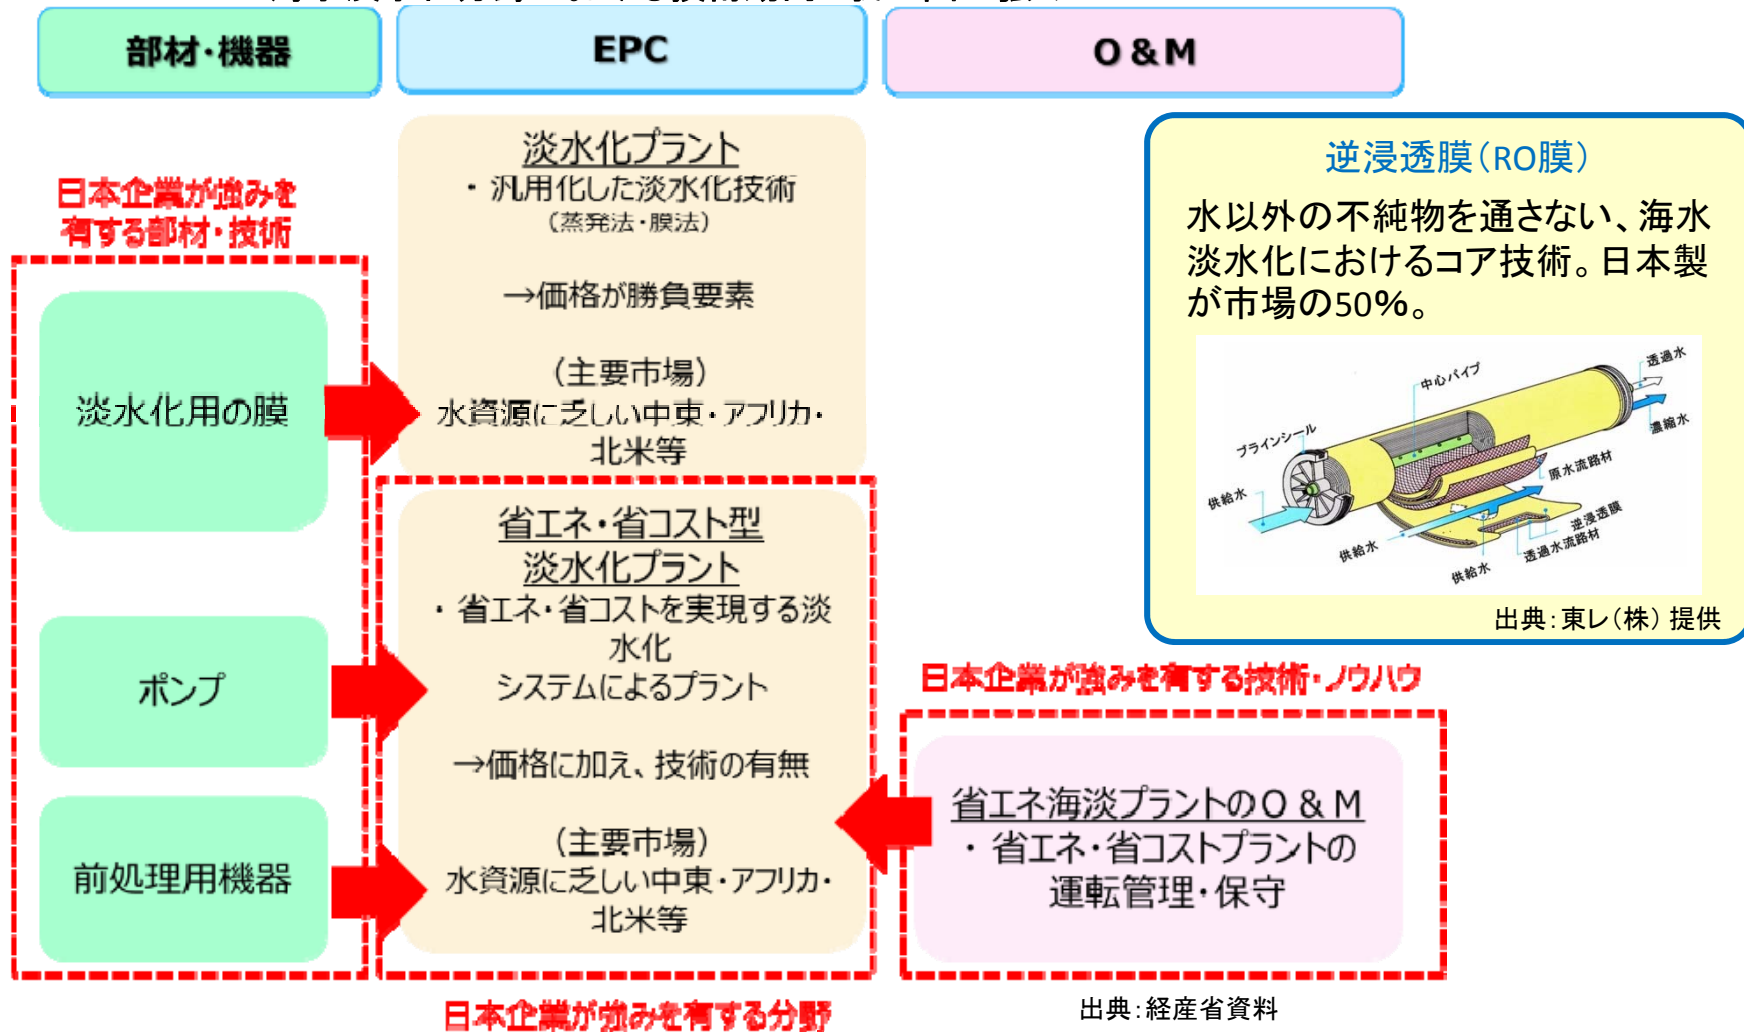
部材・機器

EPC

O & M

日本企業が強みを有する部材・技術

淡水化用の膜

ポンプ

前処理用機器

淡水化プラント
・汎用化した淡水化技術
（蒸発法・膜法）

→価格が勝負要素

（主要市場）
水資源に乏しい中東・アフリカ・北米等

省エネ・省コスト型淡水化プラント
・省エネ・省コストを実現する淡水化システムによるプラント

→価格に加え、技術の有無

（主要市場）
水資源に乏しい中東・アフリカ・北米等

日本企業が強みを有する分野

逆浸透膜（RO膜）

水以外の不純物を通さない、海水淡水化におけるコア技術。日本製が市場の50%。

中心パイプ
透過水
濃縮水
ブラインシール
原水流路材
供給水
逆浸透膜
透過水流路材
供給水
供給水

出典：東レ（株）提供

日本企業が強みを有する技術・ノウハウ

省エネ海淡プラントのO & M
・省エネ・省コストプラントの運転管理・保守

出典：経産省資料